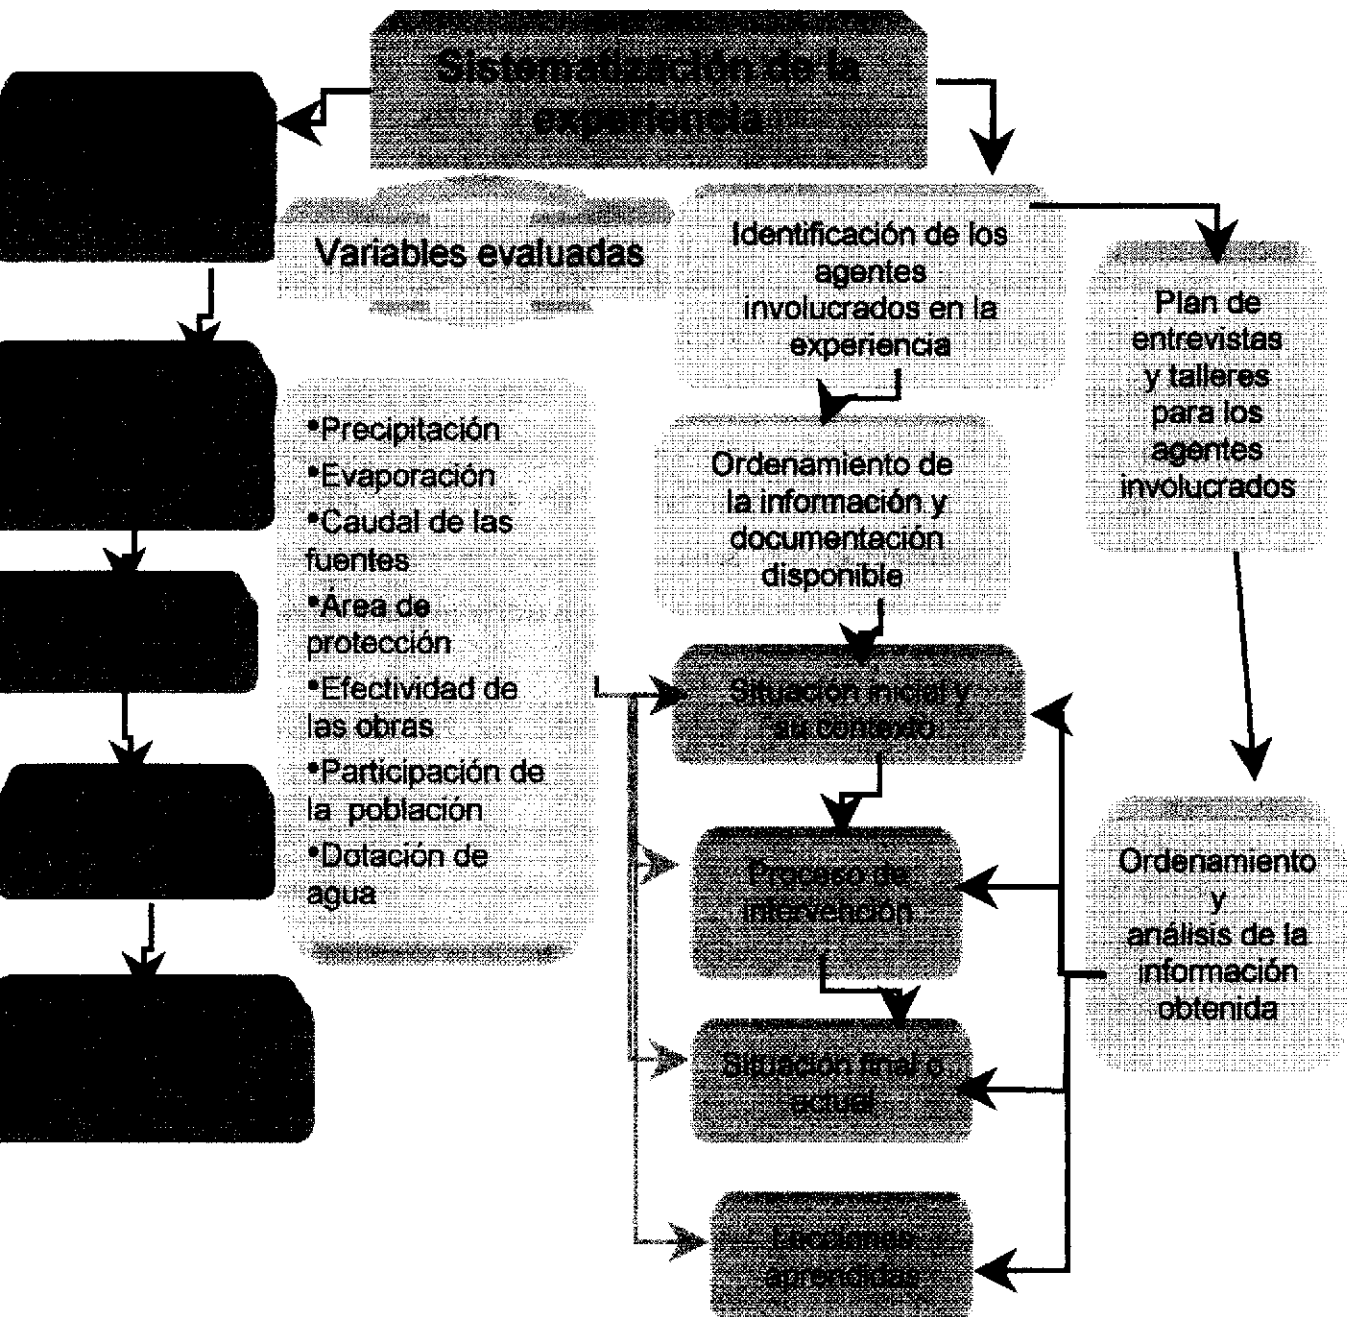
Sistematización de la experiencia

Variables evaluadas

Identificación de los agentes involucrados en la experiencia

Plan de entrevistas y talleres para los agentes involucrados

•Precipitación
•Evaporación
•Caudal de las fuentes
•Área de protección
•Efectividad de las obras
•Participación de la población
•Dotación de agua

Ordenamiento de la información y documentación disponible

Situación inicial y su contexto

Proceso de intervención

Situación final o actual

Lecciones aprendidas

Ordenamiento y análisis de la información obtenida